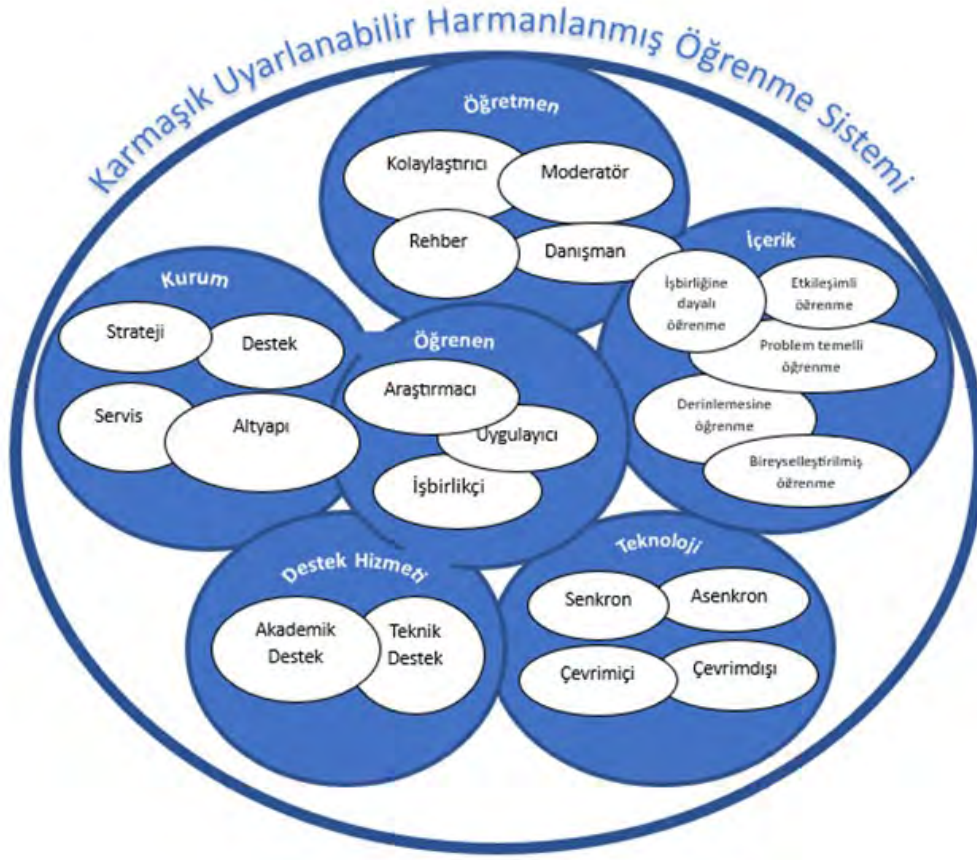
Karmaşık Uyarlanabilir Harmanlanmış Öğrenme Sistemi

Öğretmen
Kolaylaştırıcı
Moderatör
Rehber
Danışman

İçerik
İşbirliğine dayalı öğrenme
Etkileşimli öğrenme
Problem temelli öğrenme
Derinlemesine öğrenme
Bireyselleştirilmiş öğrenme

Kurum
Strateji
Destek
Servis
Altyapı

Öğrenen
Araştırmacı
Uygulayıcı
İşbirlikçi

Destek Hizmeti
Akademik Destek
Teknik Destek

Teknoloji
Senkron
Asenkron
Çevrimiçi
Çevrimdışı